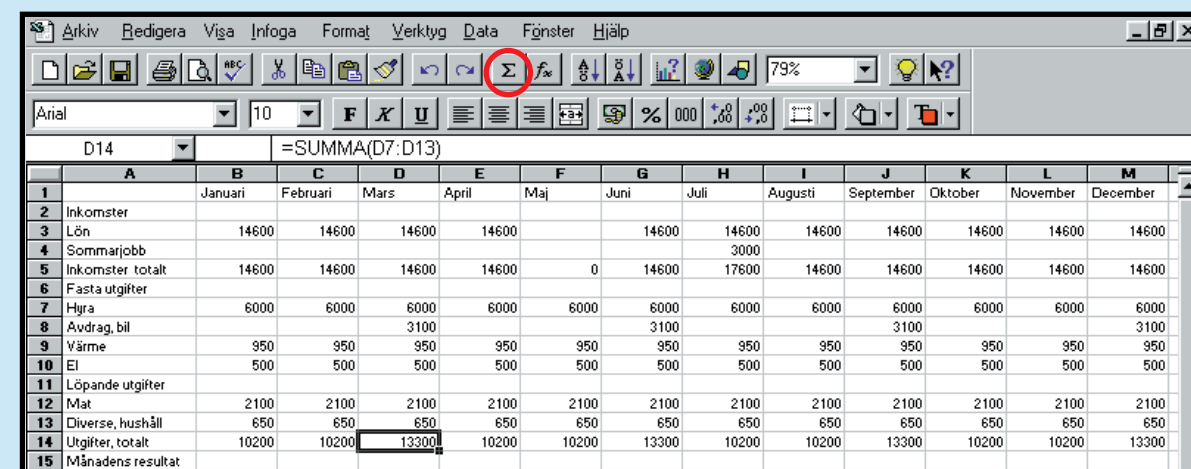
Arkiv Redigera Visa Infoga Format Verktyg Data Fönster Hjälp

79%

Arial 10 F K U % 000

D14 =SUMMA(D7:D13)

| | A | B | C | D | E | F | G | H | I | J | K | L | M |
|---|---|---|---|---|---|---|---|---|---|---|---|---|---|
| 1 | | Januari | Februari | Mars | April | Maj | Juni | Juli | Augusti | September | Oktober | November | December |
| 2 | Inkomster | | | | | | | | | | | | |
| 3 | Lön | 14600 | 14600 | 14600 | 14600 | | 14600 | 14600 | 14600 | 14600 | 14600 | 14600 | 14600 |
| 4 | Sommarjobb | | | | | | | 3000 | | | | | |
| 5 | Inkomster totalt | 14600 | 14600 | 14600 | 14600 | 0 | 14600 | 17600 | 14600 | 14600 | 14600 | 14600 | 14600 |
| 6 | Fasta utgifter | | | | | | | | | | | | |
| 7 | Hyra | 6000 | 6000 | 6000 | 6000 | 6000 | 6000 | 6000 | 6000 | 6000 | 6000 | 6000 | 6000 |
| 8 | Avdrag, bil | | | 3100 | | | 3100 | | | 3100 | | | 3100 |
| 9 | Värme | 950 | 950 | 950 | 950 | 950 | 950 | 950 | 950 | 950 | 950 | 950 | 950 |
| 10 | El | 500 | 500 | 500 | 500 | 500 | 500 | 500 | 500 | 500 | 500 | 500 | 500 |
| 11 | Löpande utgifter | | | | | | | | | | | | |
| 12 | Mat | 2100 | 2100 | 2100 | 2100 | 2100 | 2100 | 2100 | 2100 | 2100 | 2100 | 2100 | 2100 |
| 13 | Diverse, hushåll | 650 | 650 | 650 | 650 | 650 | 650 | 650 | 650 | 650 | 650 | 650 | 650 |
| 14 | Utgifter, totalt | 10200 | 10200 | 13300 | 10200 | 10200 | 13300 | 10200 | 10200 | 13300 | 10200 | 10200 | 13300 |
| 15 | Månadens resultat | | | | | | | | | | | | |